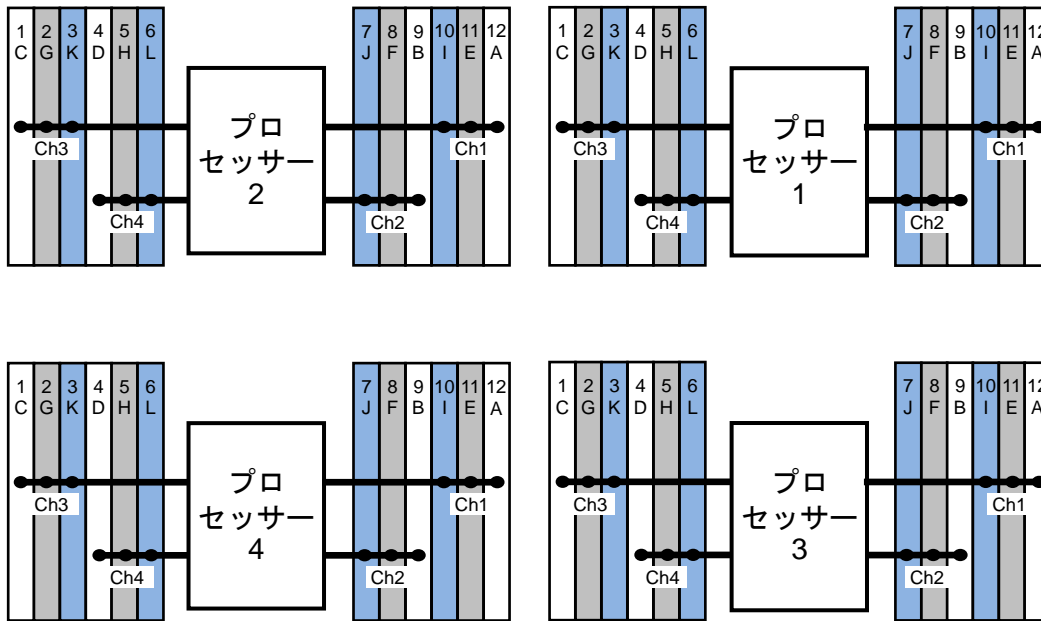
1 C 2 G 3 K 4 D 5 H 6 L
7 J 8 F 9 B 10 I 11 E 12 A
Ch3
プロセッサー2
Ch1
Ch4
Ch2

1 C 2 G 3 K 4 D 5 H 6 L
7 J 8 F 9 B 10 I 11 E 12 A
Ch3
プロセッサー1
Ch1
Ch4
Ch2

1 C 2 G 3 K 4 D 5 H 6 L
7 J 8 F 9 B 10 I 11 E 12 A
Ch3
プロセッサー4
Ch1
Ch4
Ch2

1 C 2 G 3 K 4 D 5 H 6 L
7 J 8 F 9 B 10 I 11 E 12 A
Ch3
プロセッサー3
Ch1
Ch4
Ch2